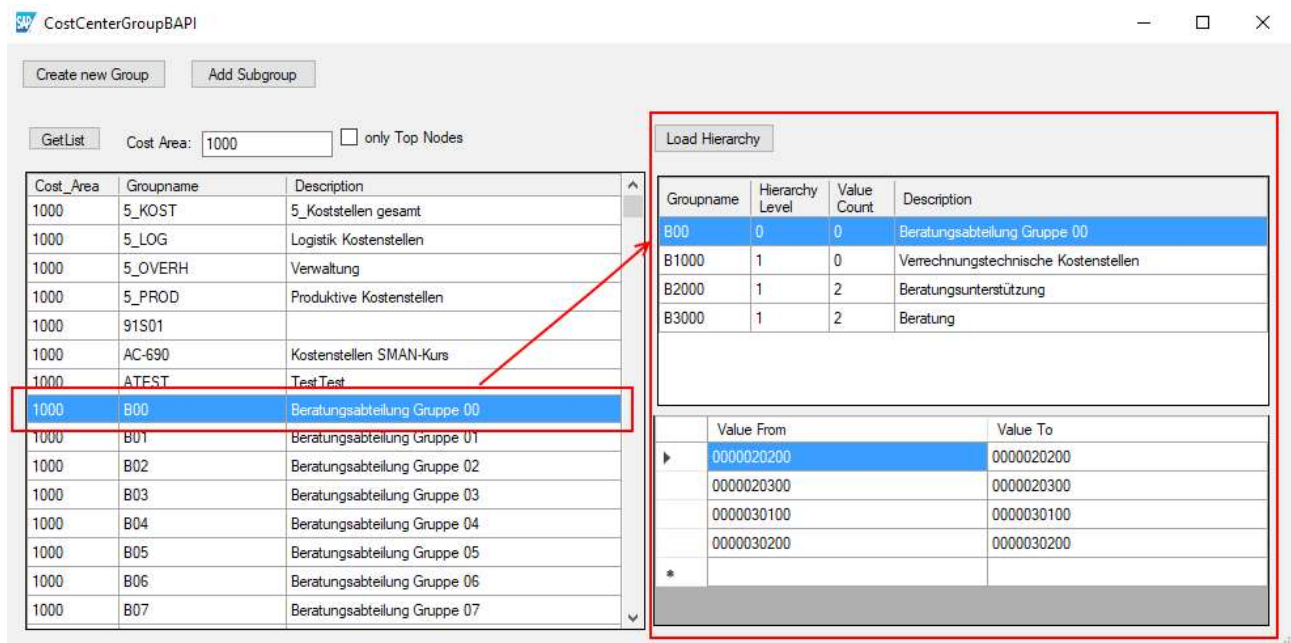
CostCenterGroupBAPI

Create new Group
Add Subgroup

GetList
Cost Area: 1000
only Top Nodes

| Cost_Area | Groupname | Description |
|---|---|---|
| 1000 | 5_KOST | 5_Koststellen gesamt |
| 1000 | 5_LOG | Logistik Kostenstellen |
| 1000 | 5_OVERH | Verwaltung |
| 1000 | 5_PROD | Produktive Kostenstellen |
| 1000 | 91S01 | |
| 1000 | AC-690 | Kostenstellen SMAN-Kurs |
| 1000 | ATEST | TestTest |
| 1000 | B00 | Beratungsabteilung Gruppe 00 |
| 1000 | B01 | Beratungsabteilung Gruppe 01 |
| 1000 | B02 | Beratungsabteilung Gruppe 02 |
| 1000 | B03 | Beratungsabteilung Gruppe 03 |
| 1000 | B04 | Beratungsabteilung Gruppe 04 |
| 1000 | B05 | Beratungsabteilung Gruppe 05 |
| 1000 | B06 | Beratungsabteilung Gruppe 06 |
| 1000 | B07 | Beratungsabteilung Gruppe 07 |

Load Hierarchy

| Groupname | Hierarchy Level | Value Count | Description |
|---|---|---|---|
| B00 | 0 | 0 | Beratungsabteilung Gruppe 00 |
| B1000 | 1 | 0 | Verrechnungstechnische Kostenstellen |
| B2000 | 1 | 2 | Beratungsunterstützung |
| B3000 | 1 | 2 | Beratung |

| | Value From | Value To |
|---|---|---|
| ▸ | 0000020200 | 0000020200 |
| | 0000020300 | 0000020300 |
| | 0000030100 | 0000030100 |
| | 0000030200 | 0000030200 |
| * | | |